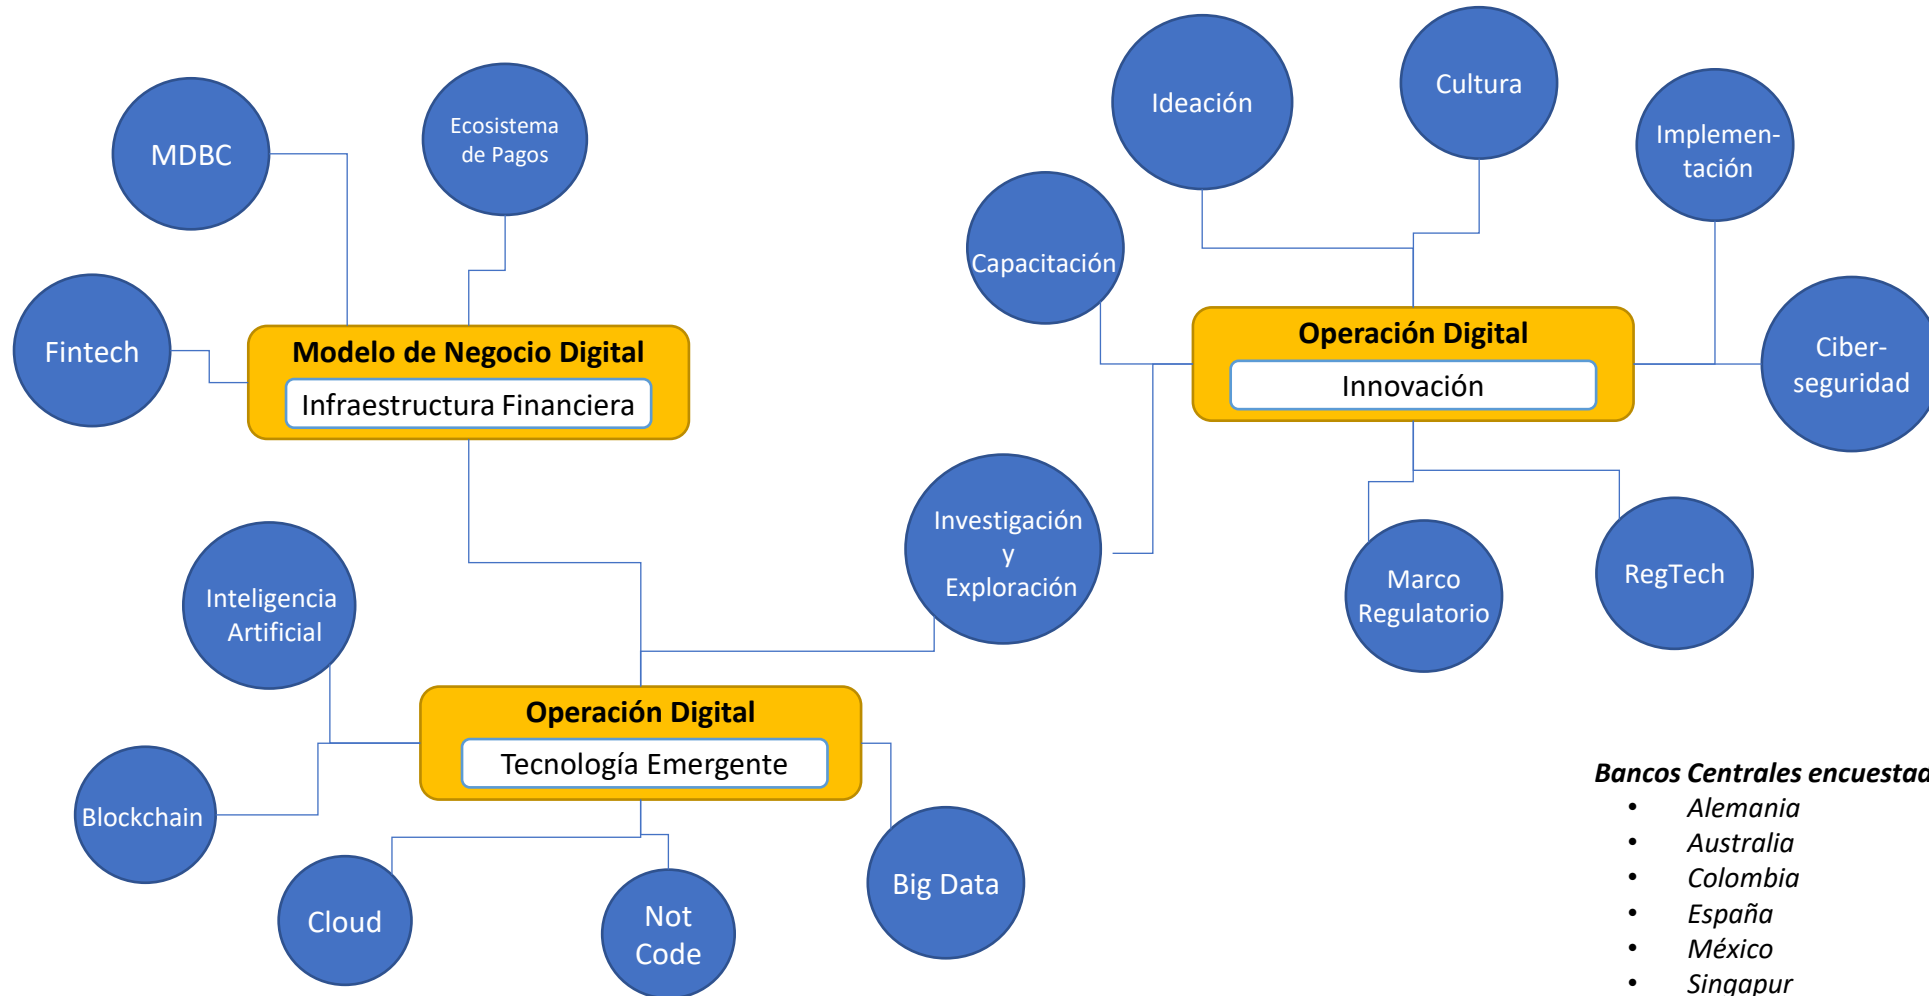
MDBC

Ecosistema de Pagos

Fintech

Modelo de Negocio Digital

Infraestructura Financiera

Ideación

Cultura

Implementación

Capacitación

Operación Digital

Innovación

Ciber-seguridad

Investigación y Exploración

Marco Regulatorio

RegTech

Inteligencia Artificial

Operación Digital

Tecnología Emergente

Blockchain

Cloud

Not Code

Big Data

Bancos Centrales encuestad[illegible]
- Alemania
- Australia
- Colombia
- España
- México
- Singapur